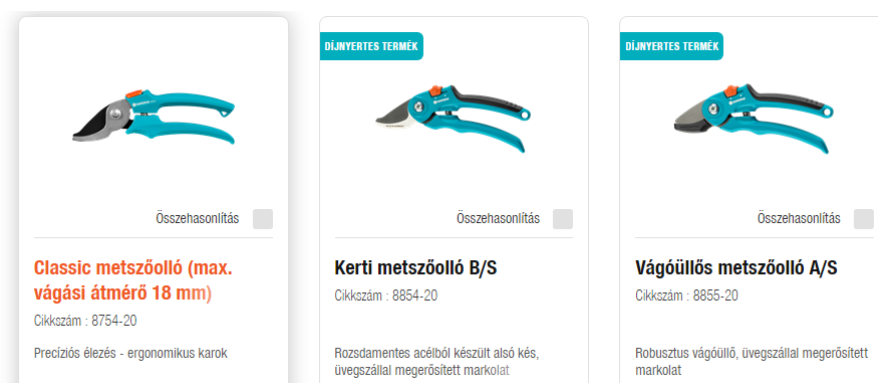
Összehasonlítás

Classic metszőolló (max. vágási átmérő 18 mm)

Cikkszám : 8754-20

Precíziós élezés - ergonomikus karok

DÍJNYERTES TERMÉK

Összehasonlítás

Kerti metszőolló B/S

Cikkszám : 8854-20

Rozsdamentes acélból készült alsó kés, üvegszállal megerősített markolat

DÍJNYERTES TERMÉK

Összehasonlítás

Vágóüllős metszőolló A/S

Cikkszám : 8855-20

Robusztus vágóüllő, üvegszállal megerősített markolat